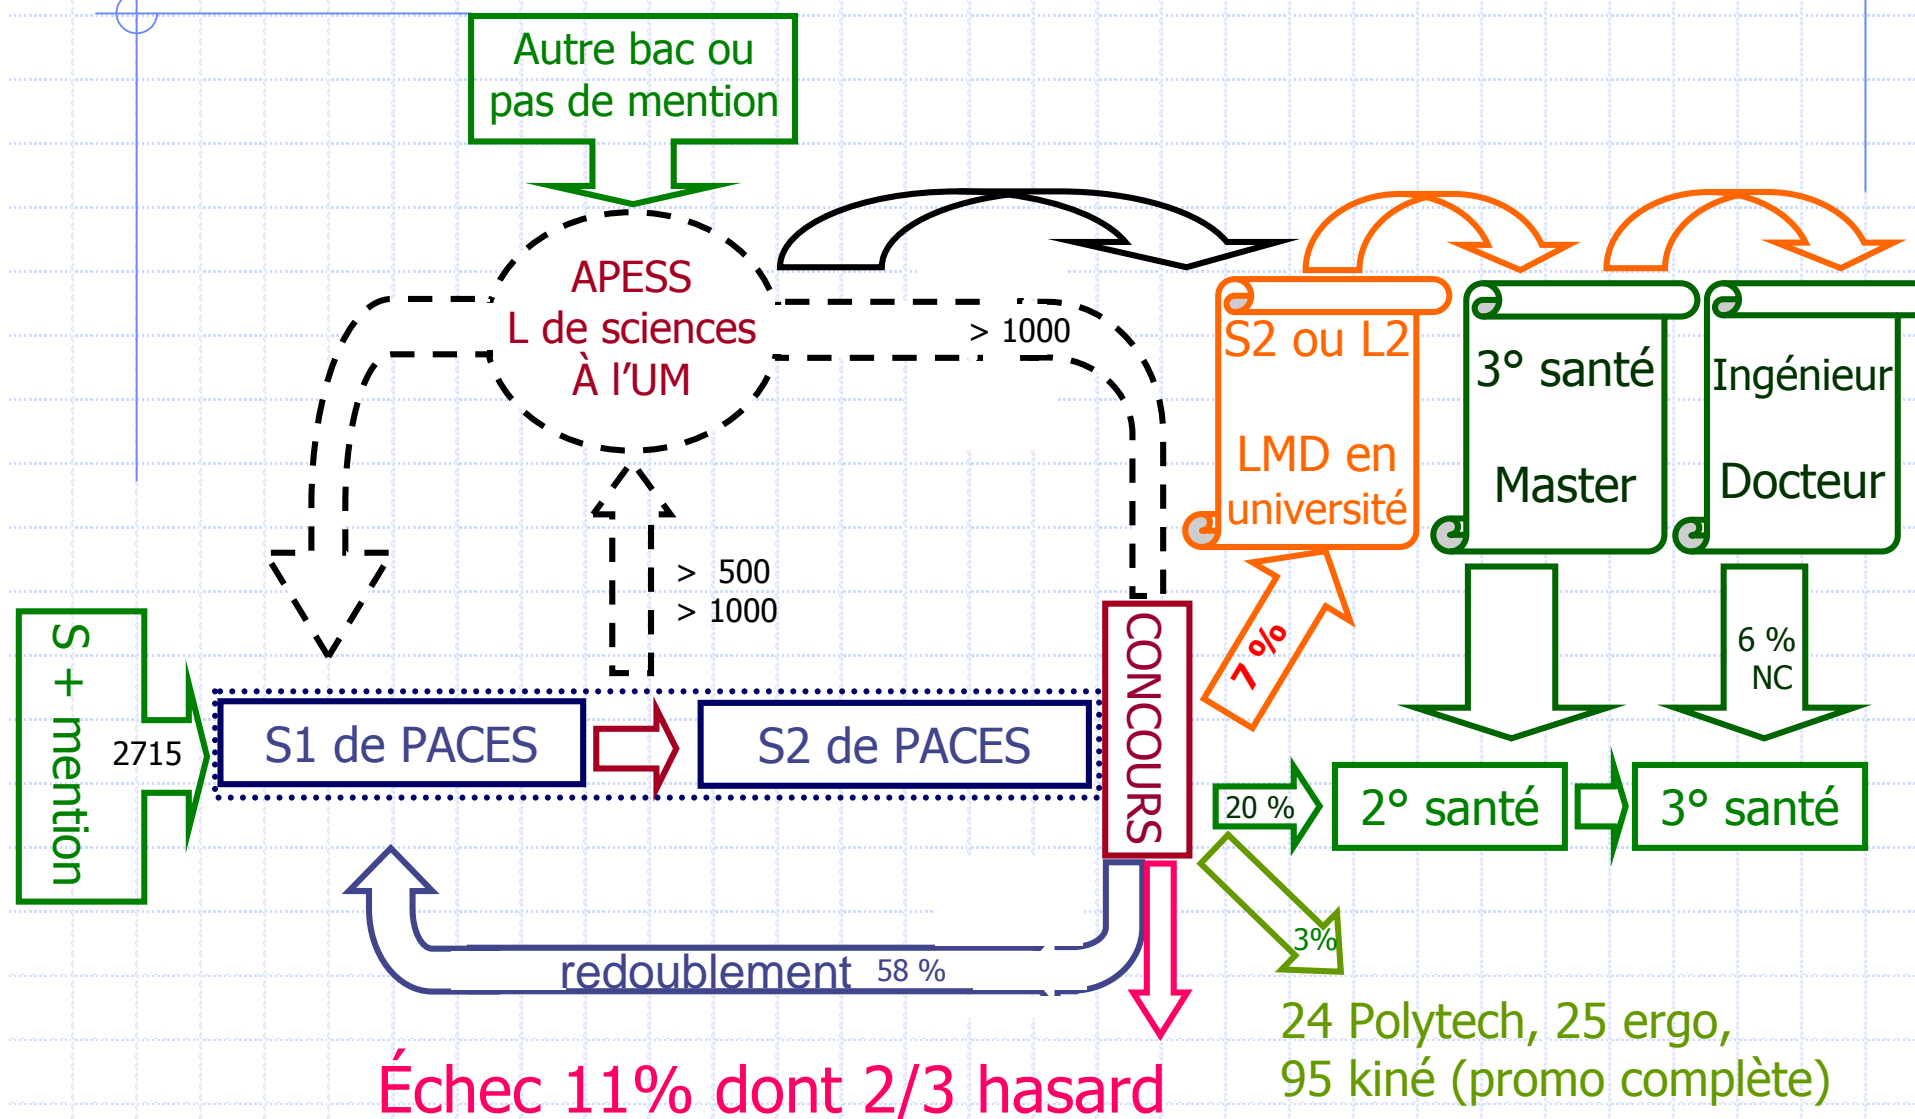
Autre bac ou pas de mention

APESS
L de sciences
À l'UM

> 1000

S2 ou L2

LMD en université

3° santé

Master

Ingénieur

Docteur

> 500
> 1000

S + mention

2715

S1 de PACES

S2 de PACES

CONCOURS

7 %

6 %
NC

20 %

2° santé

3° santé

3%

redoublement 58 %

24 Polytech, 25 ergo,
95 kiné (promo complète)

Échec 11% dont 2/3 hasard